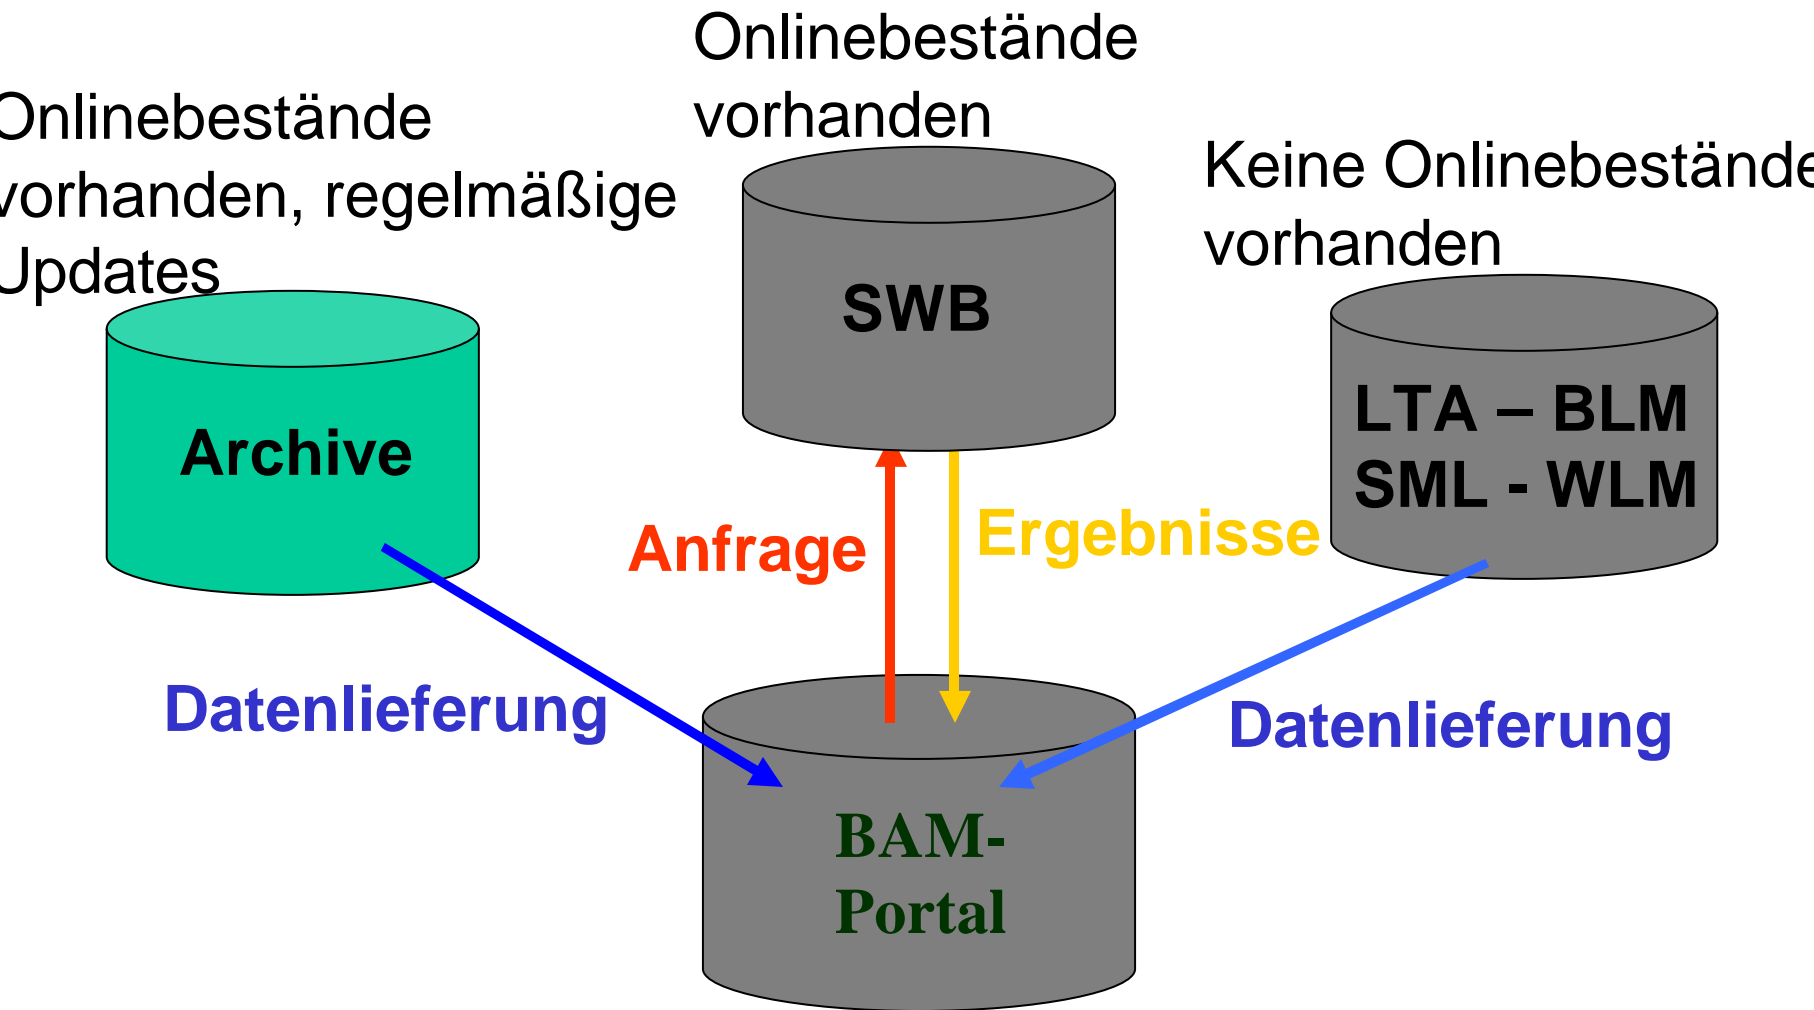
Onlinebestände vorhanden

Onlinebestände vorhanden, regelmäßige Updates

Keine Onlinebestände vorhanden

SWB

Archive

LTA – BLM
SML - WLM

Anfrage

Ergebnisse

Datenlieferung

Datenlieferung

BAM-
Portal